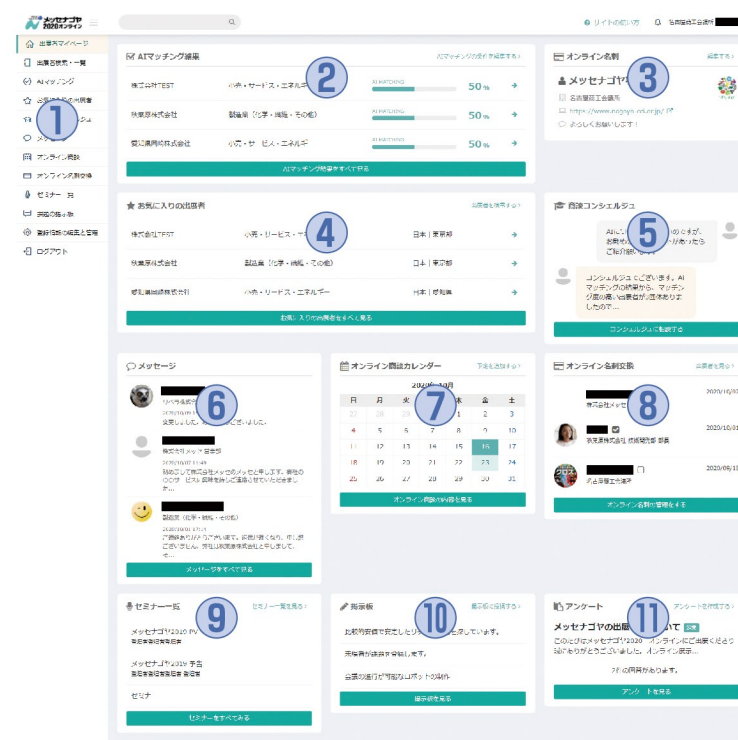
メッセナゴヤ 2020オンライン

リイトの使い方

名古屋商工会議所

出展者マイページ
出展者検索・一覧
AIマッチング
お気に入りの出展者
メッセージ
オンライン商談
オンライン名刺交換
セミナー
掲示板
登録情報の確認と管理
ログアウト

1

AIマッチング結果
AIマッチングの条件を確認する
2
株式会社TEST 小売・サービス・エネルギー AI MATCHING 50%
株式会社 製造業（化学・機械・その他） AI MATCHING 50%
株式会社 小売・サービス・エネルギー AI MATCHING 50%
AIマッチング結果をすべて見る

オンライン名刺
名刺を見る
3
メッセナゴヤ
名古屋商工会議所
https://www.nagoya-cci.or.jp/
よろしくお願いします！

お気に入りの出展者
出展者を検索する
4
株式会社TEST 小売・サービス・エネルギー 日本｜東京都
株式会社 製造業（化学・機械・その他） 日本｜東京都
株式会社 小売・サービス・エネルギー 日本｜愛知県
お気に入りの出展者をすべて見る

商談コンシェルジュ
5
AIに のですが、お勧め ったら ご紹介
コンシェルジュでございます。AIマッチングの結果から、マッチング度の高い出展者の企業ありましたので…
コンシェルジュに相談する

メッセージ
6
2020/10/05
支援しました ございました
株式会社 2020/10/01 11:48
より、株式会社 ジでの件をお願いします。今 ビス 説明 ます。
製造業（化学・機械・その他）
2020/10/01 17:11
ございましたが、お問い合わせいただき、まず ございません。弊社は株式会社と…
メッセージをすべて見る

オンライン商談カレンダー
予定を追加する
7
2020年10月
| 日 | 月 | 火 | | 木 | 金 | 土 |
|---|---|---|---|---|---|---|
| 27 | 28 | 29 | | 1 | 2 | 3 |
| 4 | 5 | 6 | 7 | 8 | 9 | 10 |
| 11 | 12 | 13 | 14 | 15 | 16 | 17 |
| 18 | 19 | 20 | 21 | 22 | 23 | 24 |
| 25 | 26 | 27 | 28 | 29 | 30 | 31 |
オンライン商談の予定を見る

オンライン名刺交換
名刺一覧を見る
8
株式会社 2020/10/03
株式会社 2020/10/01
株式会社 部長
2020/09/18
オンライン名刺の管理をする

セミナー一覧
セミナー一覧を見る
9
メッセナゴヤ2020 PV
名古屋商工会議所
メッセナゴヤ2019 予告
名古屋商工会議所
セミナ
セミナーをすべてみる

掲示板
掲示板に投稿する
10
お取引先で発注したいロボット 探しています。
来場者が 会場します。
会場の運営が可能なロボットの案件
掲示板を見る

アンケート
アンケートを作成する
11
メッセナゴヤの出展 いて
このたびはメッセナゴヤ2020 オンラインにご出展くださり誠にありがとうございました。オンライン展示…
件の回答があります。
アンケートを見る